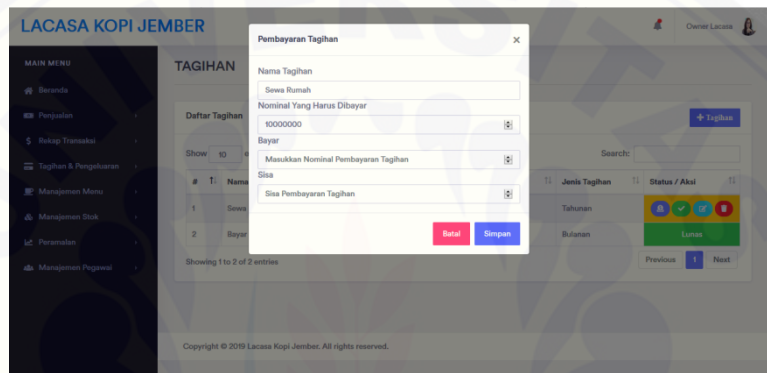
LACASA KOPI JEMBER

Owner Lacasa

MAIN MENU

Beranda

Penjualan

Rekap Transaksi

Tagihan & Pengeluaran

Manajemen Menu

Manajemen Stok

Peramalan

Manajemen Pegawai

TAGIHAN

Daftar Tagihan

+ Tagihan

Show 10 e

Search:

| # | Nama | Jenis Tagihan | Status / Aksi |
|---|---|---|---|
| 1 | Sewa | Tahunan | |
| 2 | Bayar | Bulanan | Lunas |

Showing 1 to 2 of 2 entries

Previous 1 Next

Copyright © 2019 Lacasa Kopi Jember. All rights reserved.

Pembayaran Tagihan

×

Nama Tagihan

Sewa Rumah

Nominal Yang Harus Dibayar

10000000

Bayar

Masukkan Nominal Pembayaran Tagihan

Sisa

Sisa Pembayaran Tagihan

Batal

Simpan